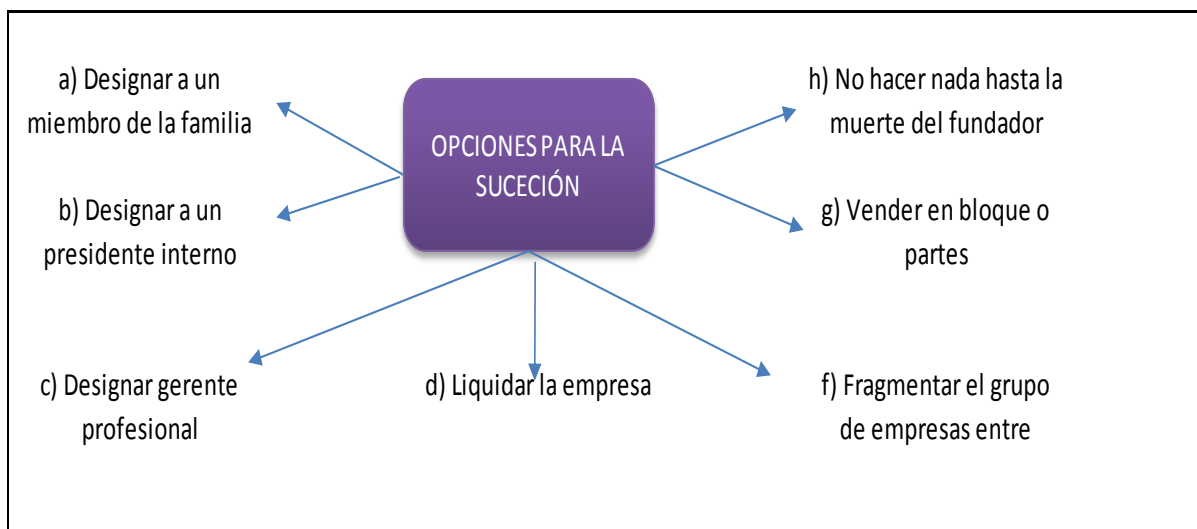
OPCIONES PARA LA SUCECIÓN

a) Designar a un miembro de la familia

b) Designar a un presidente interno

c) Designar gerente profesional

d) Liquidar la empresa

f) Fragmentar el grupo de empresas entre

g) Vender en bloque o partes

h) No hacer nada hasta la muerte del fundador